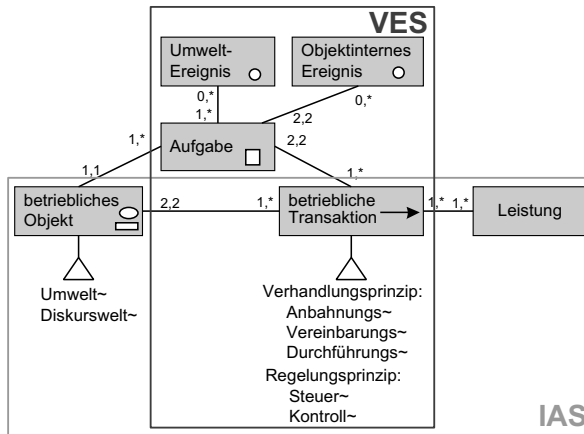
VES

Umwelt-Ereignis

Objektinternes Ereignis

0,*
1,*

0,*

2,2

1,*

Aufgabe

2,2

1,1

1,*

betriebliches Objekt

2,2

1,*

betriebliche Transaktion

1,* 1,*

Leistung

Umwelt~
Diskurswelt~

Verhandlungsprinzip:
Anbahnungs~
Vereinbarungs~
Durchführungs~
Regelungsprinzip:
Steuer~
Kontroll~

IAS